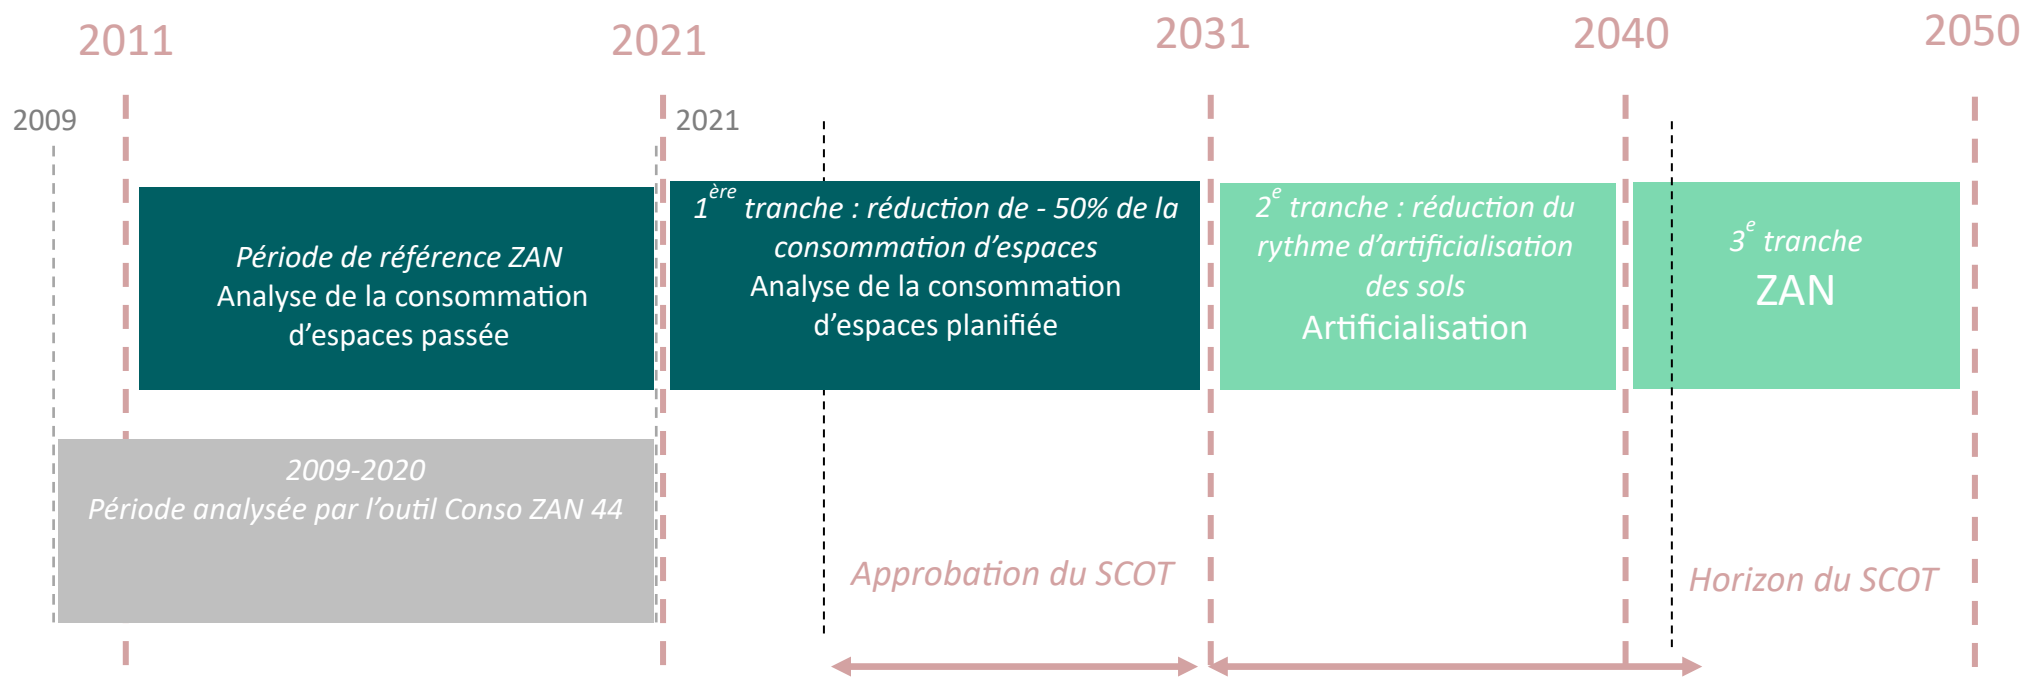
2011 2021 2031 2040 2050

2009

2021

*Période de référence ZAN*
Analyse de la consommation d'espaces passée

*$1^{ère}$ tranche : réduction de - 50% de la consommation d'espaces*
Analyse de la consommation d'espaces planifiée

*$2^{e}$ tranche : réduction du rythme d'artificialisation des sols*
Artificialisation

*$3^{e}$ tranche*
ZAN

*2009-2020*
*Période analysée par l'outil Conso ZAN 44*

*Approbation du SCOT*

*Horizon du SCOT*